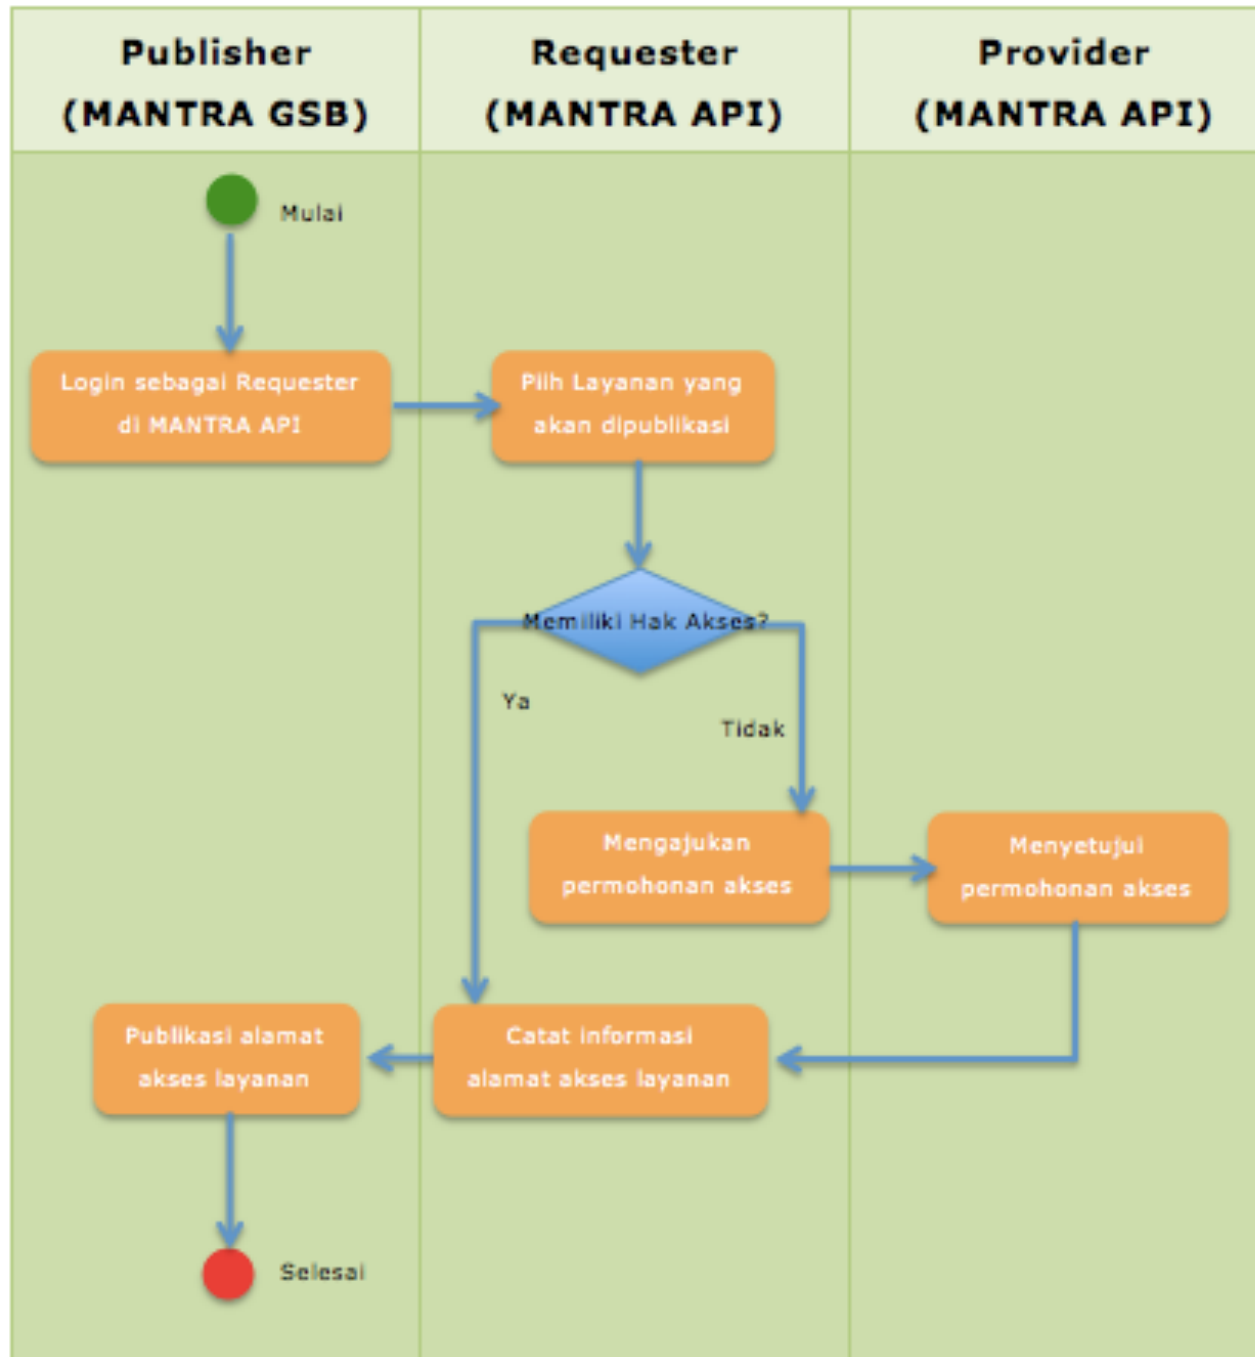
Publisher (MANTRA GSB)

Requester (MANTRA API)

Provider (MANTRA API)

Mulai

Login sebagai Requester di MANTRA API

Pilih Layanan yang akan dipublikasi

Memiliki Hak Akses?

Ya

Tidak

Mengajukan permohonan akses

Menyetujui permohonan akses

Catat informasi alamat akses layanan

Publikasi alamat akses layanan

Selesai